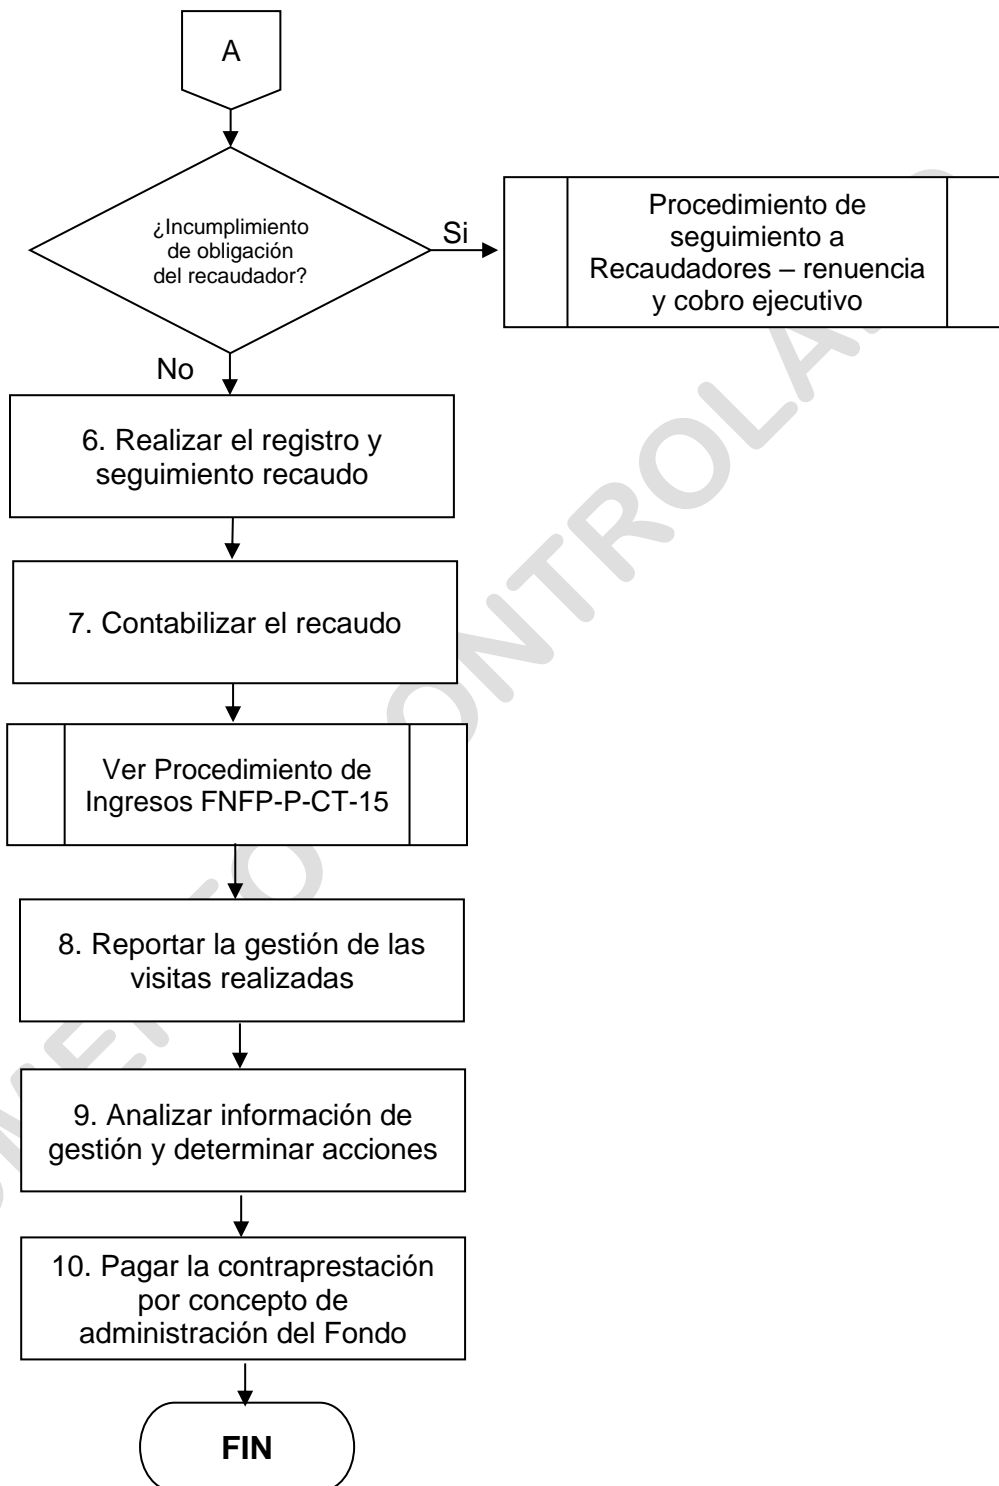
A

¿Incumplimiento de obligación del recaudador?

Si

Procedimiento de seguimiento a Recaudadores – renuencia y cobro ejecutivo

No

6. Realizar el registro y seguimiento recaudo

7. Contabilizar el recaudo

Ver Procedimiento de Ingresos FNFP-P-CT-15

8. Reportar la gestión de las visitas realizadas

9. Analizar información de gestión y determinar acciones

10. Pagar la contraprestación por concepto de administración del Fondo

FIN

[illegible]CONTROLA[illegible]